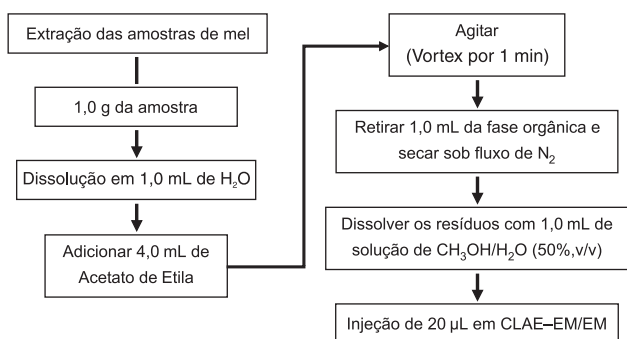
Extração das amostras de mel

1,0 g da amostra

Dissolução em 1,0 mL de $H_2O$

Adicionar 4,0 mL de Acetato de Etila

Agitar (Vortex por 1 min)

Retirar 1,0 mL da fase orgânica e secar sob fluxo de $N_2$

Dissolver os resíduos com 1,0 mL de solução de $CH_3OH/H_2O$ (50%,v/v)

Injeção de 20 µL em CLAE–EM/EM